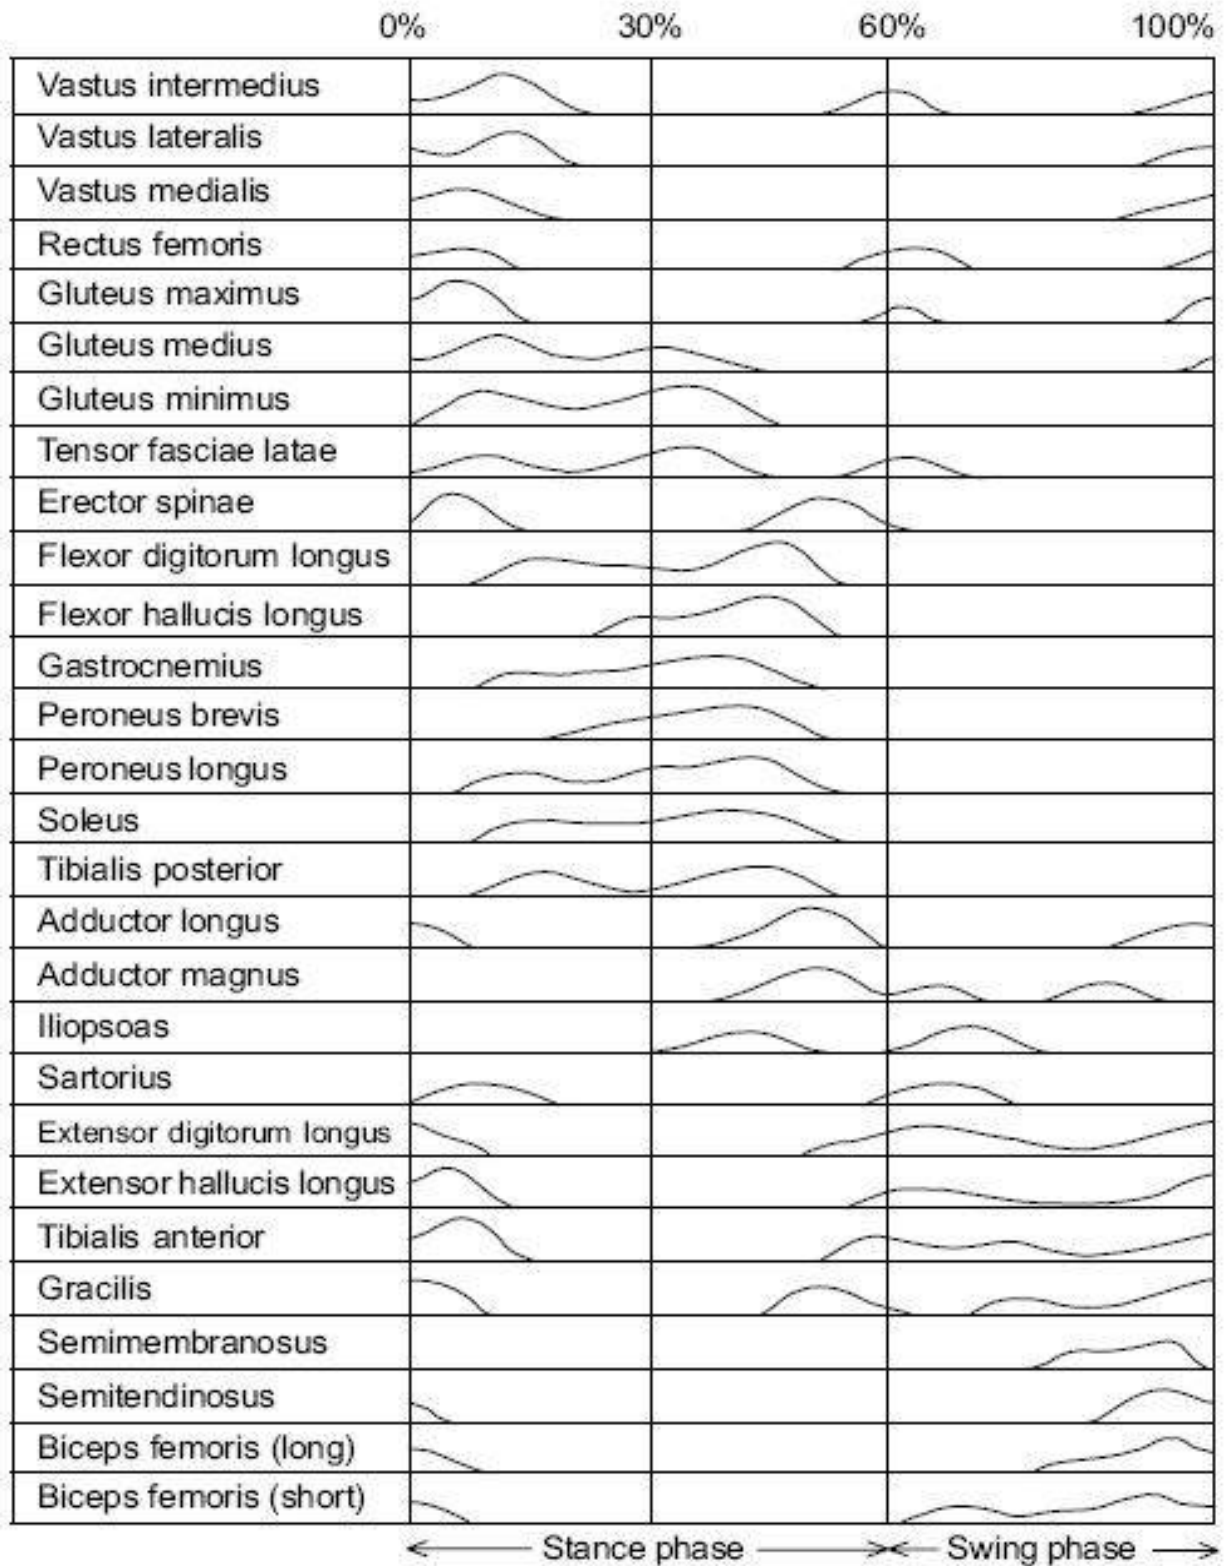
| | 0% | 30% | 60% | 100% |
|---|---|---|---|---|
| Vastus intermedius | | | | |
| Vastus lateralis | | | | |
| Vastus medialis | | | | |
| Rectus femoris | | | | |
| Gluteus maximus | | | | |
| Gluteus medius | | | | |
| Gluteus minimus | | | | |
| Tensor fasciae latae | | | | |
| Erector spinae | | | | |
| Flexor digitorum longus | | | | |
| Flexor hallucis longus | | | | |
| Gastrocnemius | | | | |
| Peroneus brevis | | | | |
| Peroneus longus | | | | |
| Soleus | | | | |
| Tibialis posterior | | | | |
| Adductor longus | | | | |
| Adductor magnus | | | | |
| Iliopsoas | | | | |
| Sartorius | | | | |
| Extensor digitorum longus | | | | |
| Extensor hallucis longus | | | | |
| Tibialis anterior | | | | |
| Gracilis | | | | |
| Semimembranosus | | | | |
| Semitendinosus | | | | |
| Biceps femoris (long) | | | | |
| Biceps femoris (short) | | | | |

Stance phase

Swing phase